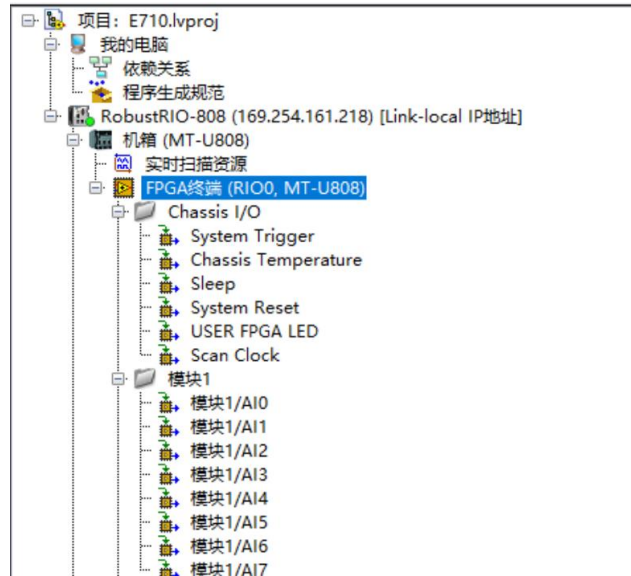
项目：E710.lvproj
我的电脑
依赖关系
程序生成规范
RobustRIO-808 (169.254.161.218) [Link-local IP地址]
机箱 (MT-U808)
实时扫描资源
FPGA终端 (RIO0, MT-U808)
Chassis I/O
System Trigger
Chassis Temperature
Sleep
System Reset
USER FPGA LED
Scan Clock
模块1
模块1/AI0
模块1/AI1
模块1/AI2
模块1/AI3
模块1/AI4
模块1/AI5
模块1/AI6
模块1/AI7